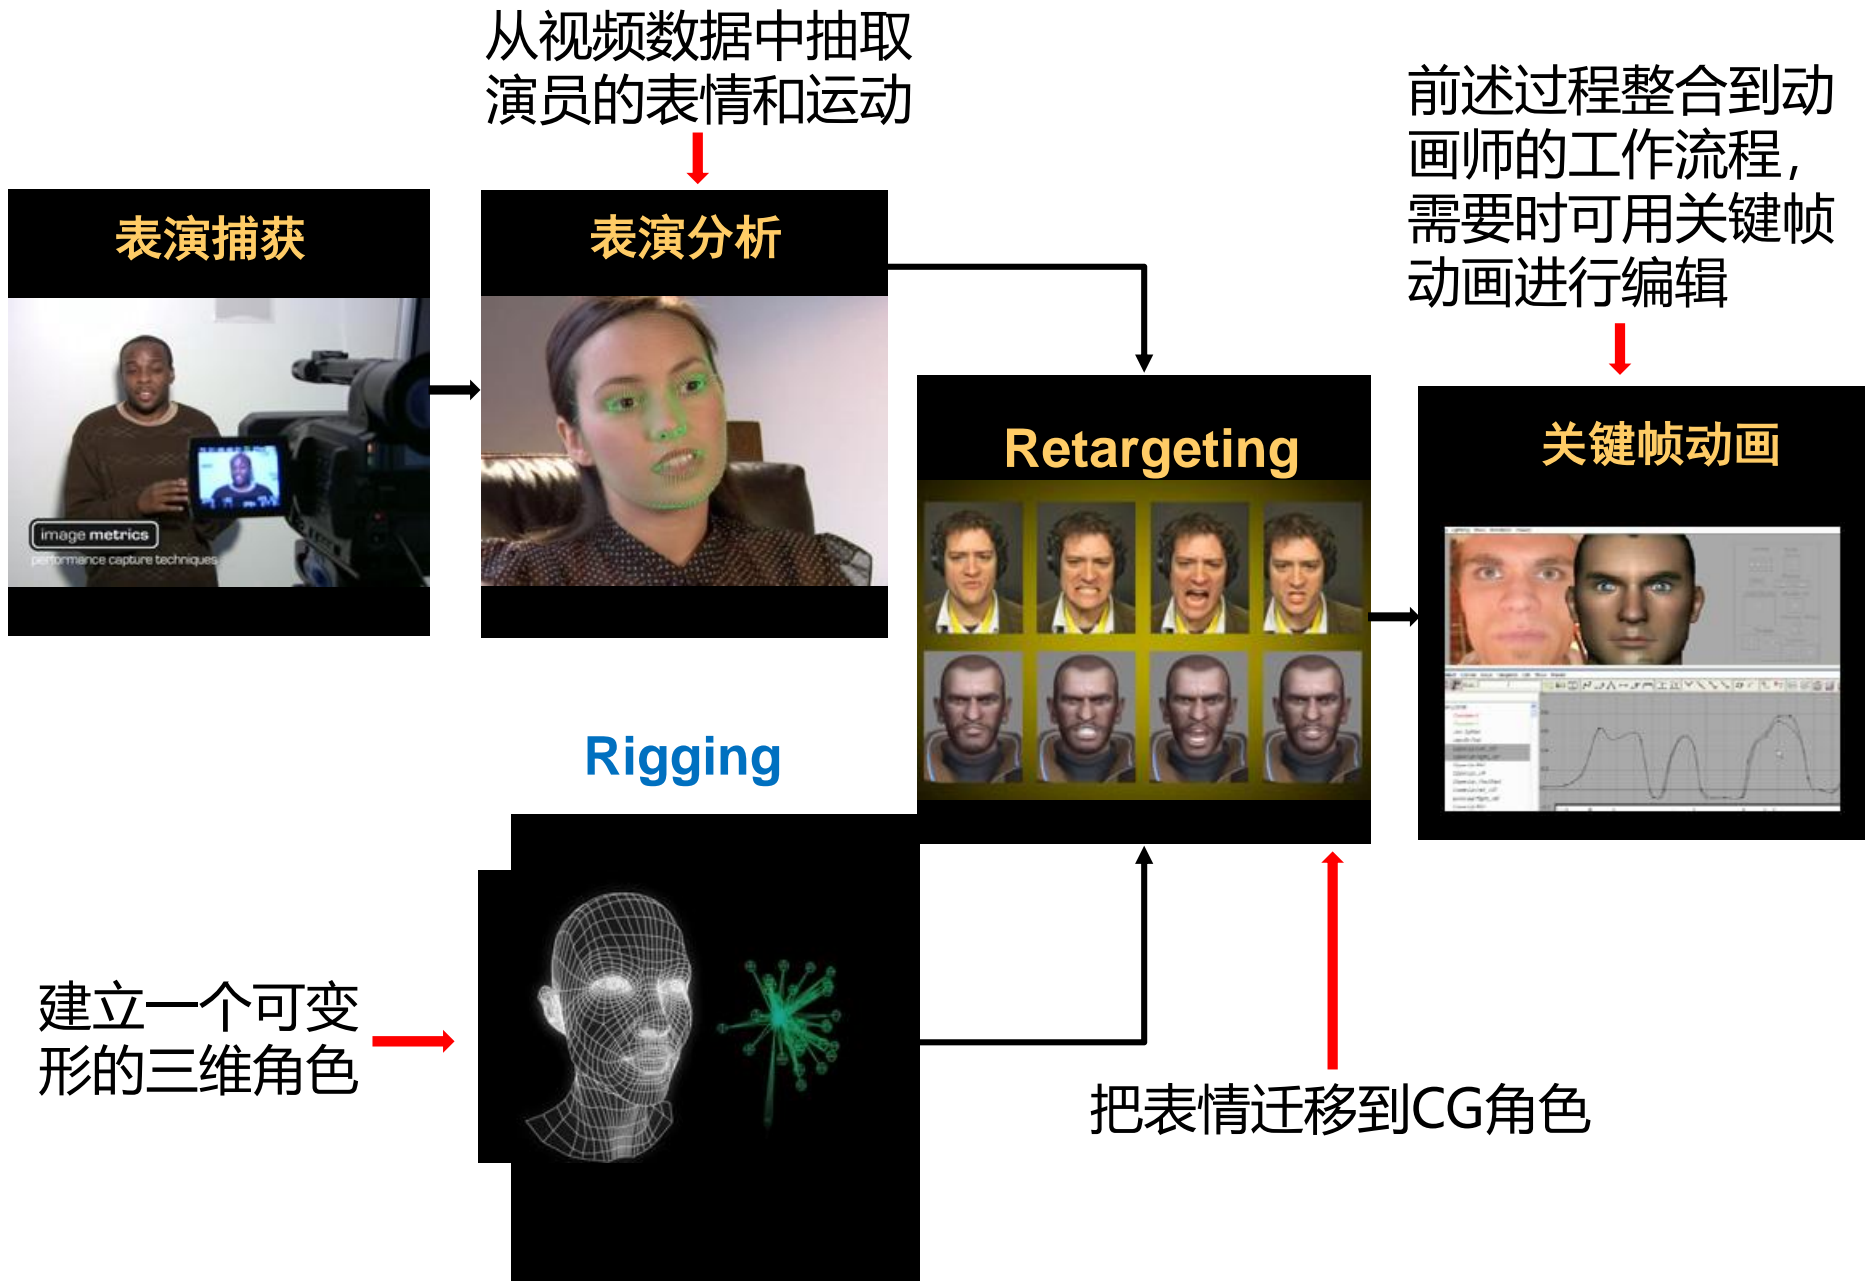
从视频数据中抽取演员的表情和运动

前述过程整合到动画师的工作流程，需要时可用关键帧动画进行编辑

表演捕获

image metrics
performance capture techniques

表演分析

Retargeting

关键帧动画

Rigging

建立一个可变形的三维角色

把表情迁移到CG角色